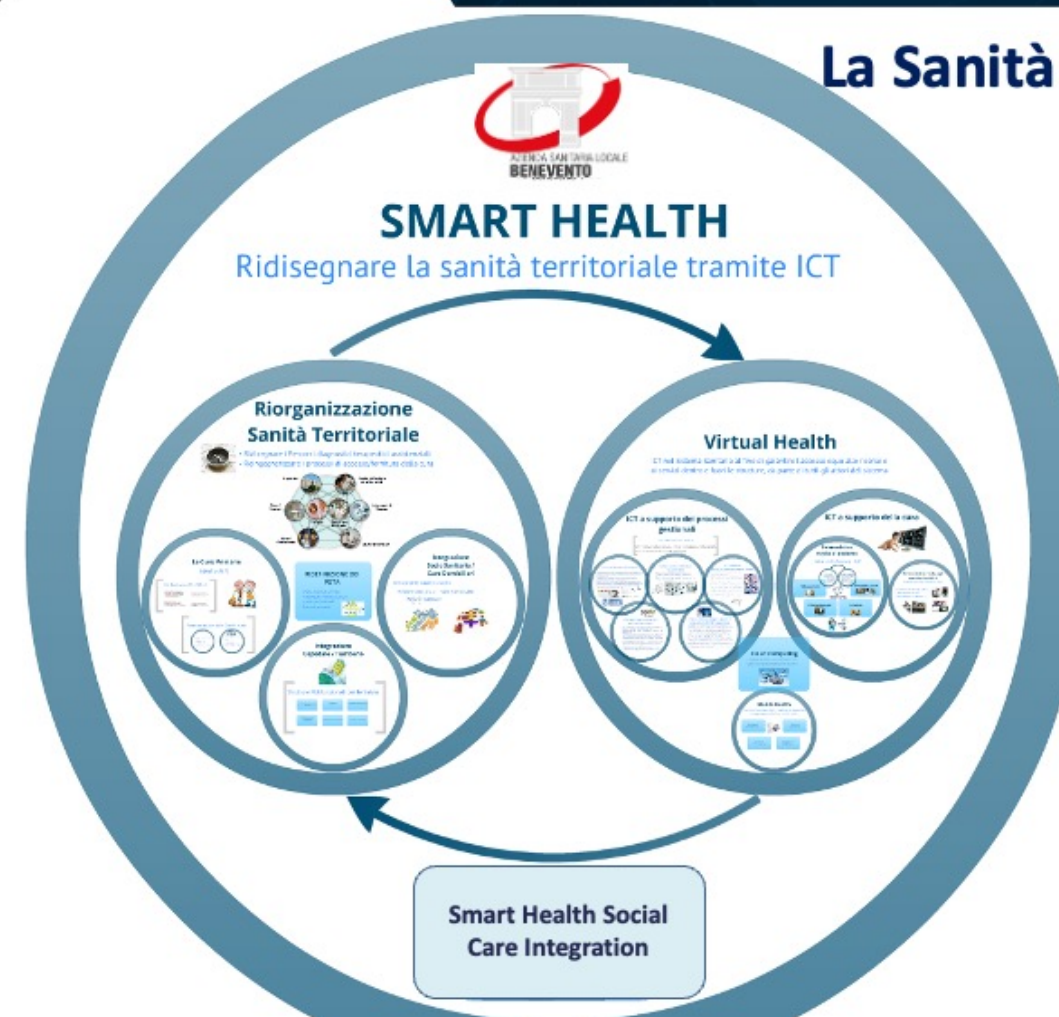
La Sanità

AZIENDA SANITARIA LOCALE
BENEVENTO

SMART HEALTH

Ridisegnare la sanità territoriale tramite ICT

Riorganizzazione Sanità Territoriale

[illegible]

La Cura Primaria

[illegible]

Integrazione Socio Sanitaria / Cure Domiciliari

Integrazione Ospedale - Territorio

Virtual Health

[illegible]

ICT a supporto dei processi gestionali

ICT a supporto della cura

Cloud computing

Mobile Health

Smart Health Social Care Integration